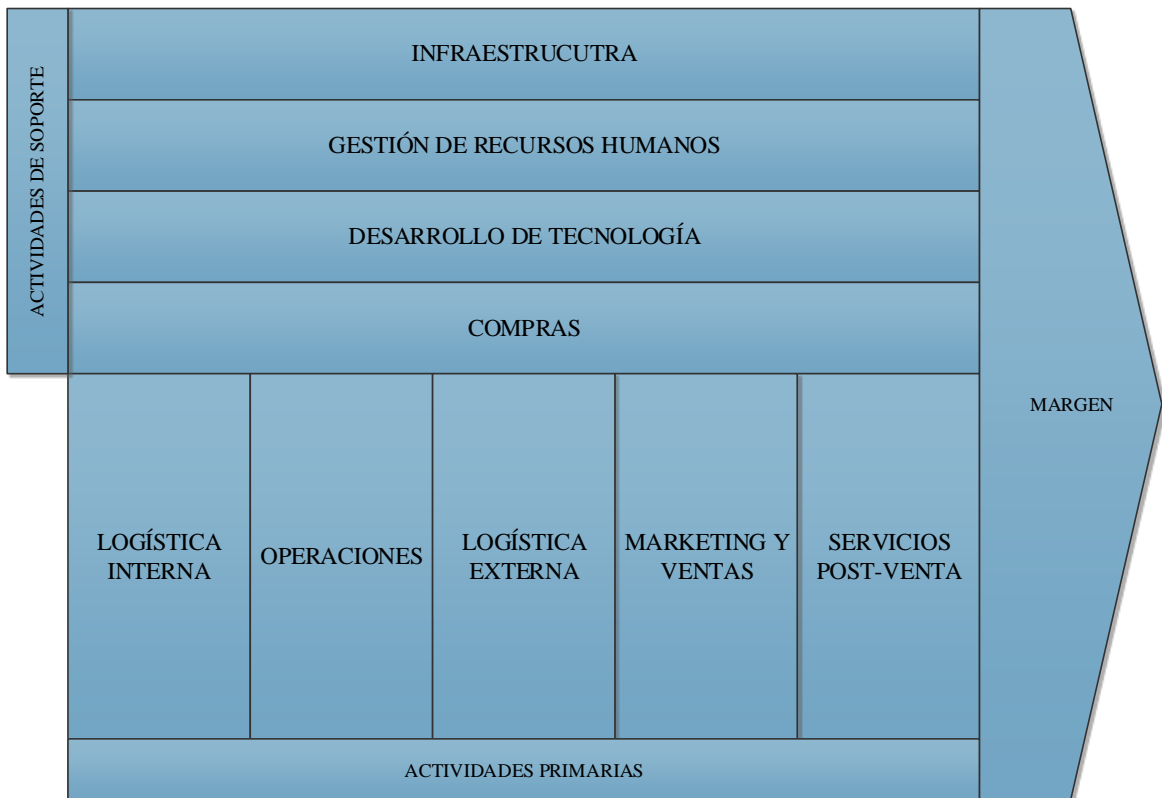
ACTIVIDADES DE SOPORTE

INFRAESTRUCUTRA

GESTIÓN DE RECURSOS HUMANOS

DESARROLLO DE TECNOLOGÍA

COMPRAS

MARGEN

LOGÍSTICA INTERNA

OPERACIONES

LOGÍSTICA EXTERNA

MARKETING Y VENTAS

SERVICIOS POST-VENTA

ACTIVIDADES PRIMARIAS